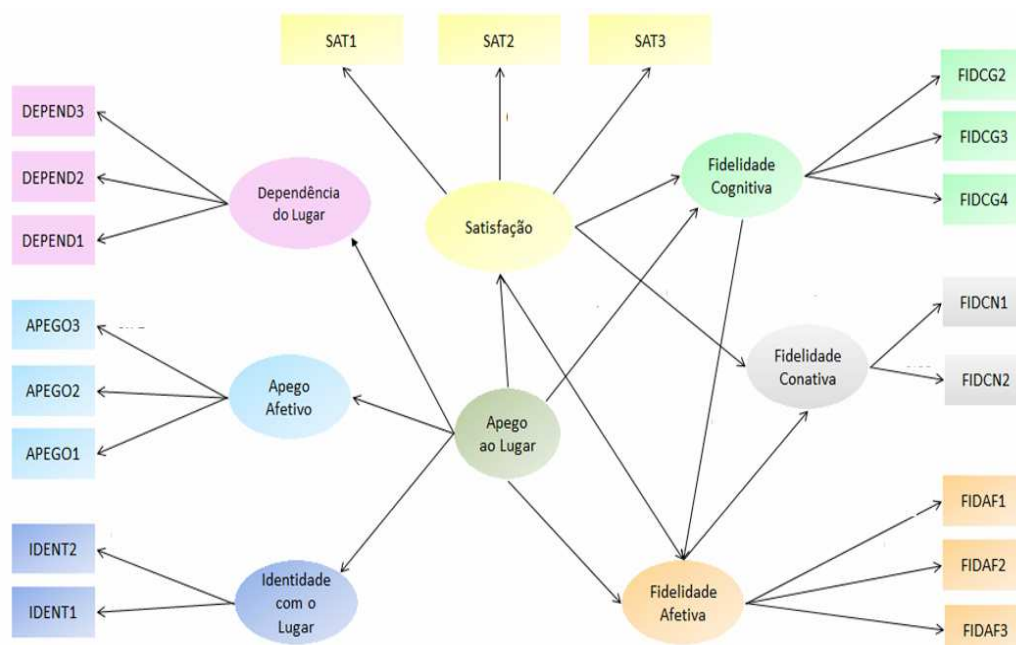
SAT1
SAT2
SAT3
DEPEND3
DEPEND2
DEPEND1
Dependência do Lugar
Satisfação
Fidelidade Cognitiva
FIDCG2
FIDCG3
FIDCG4
APEGO3
APEGO2
APEGO1
Apego Afetivo
Apego ao Lugar
Fidelidade Conativa
FIDCN1
FIDCN2
IDENT2
IDENT1
Identidade com o Lugar
Fidelidade Afetiva
FIDAF1
FIDAF2
FIDAF3